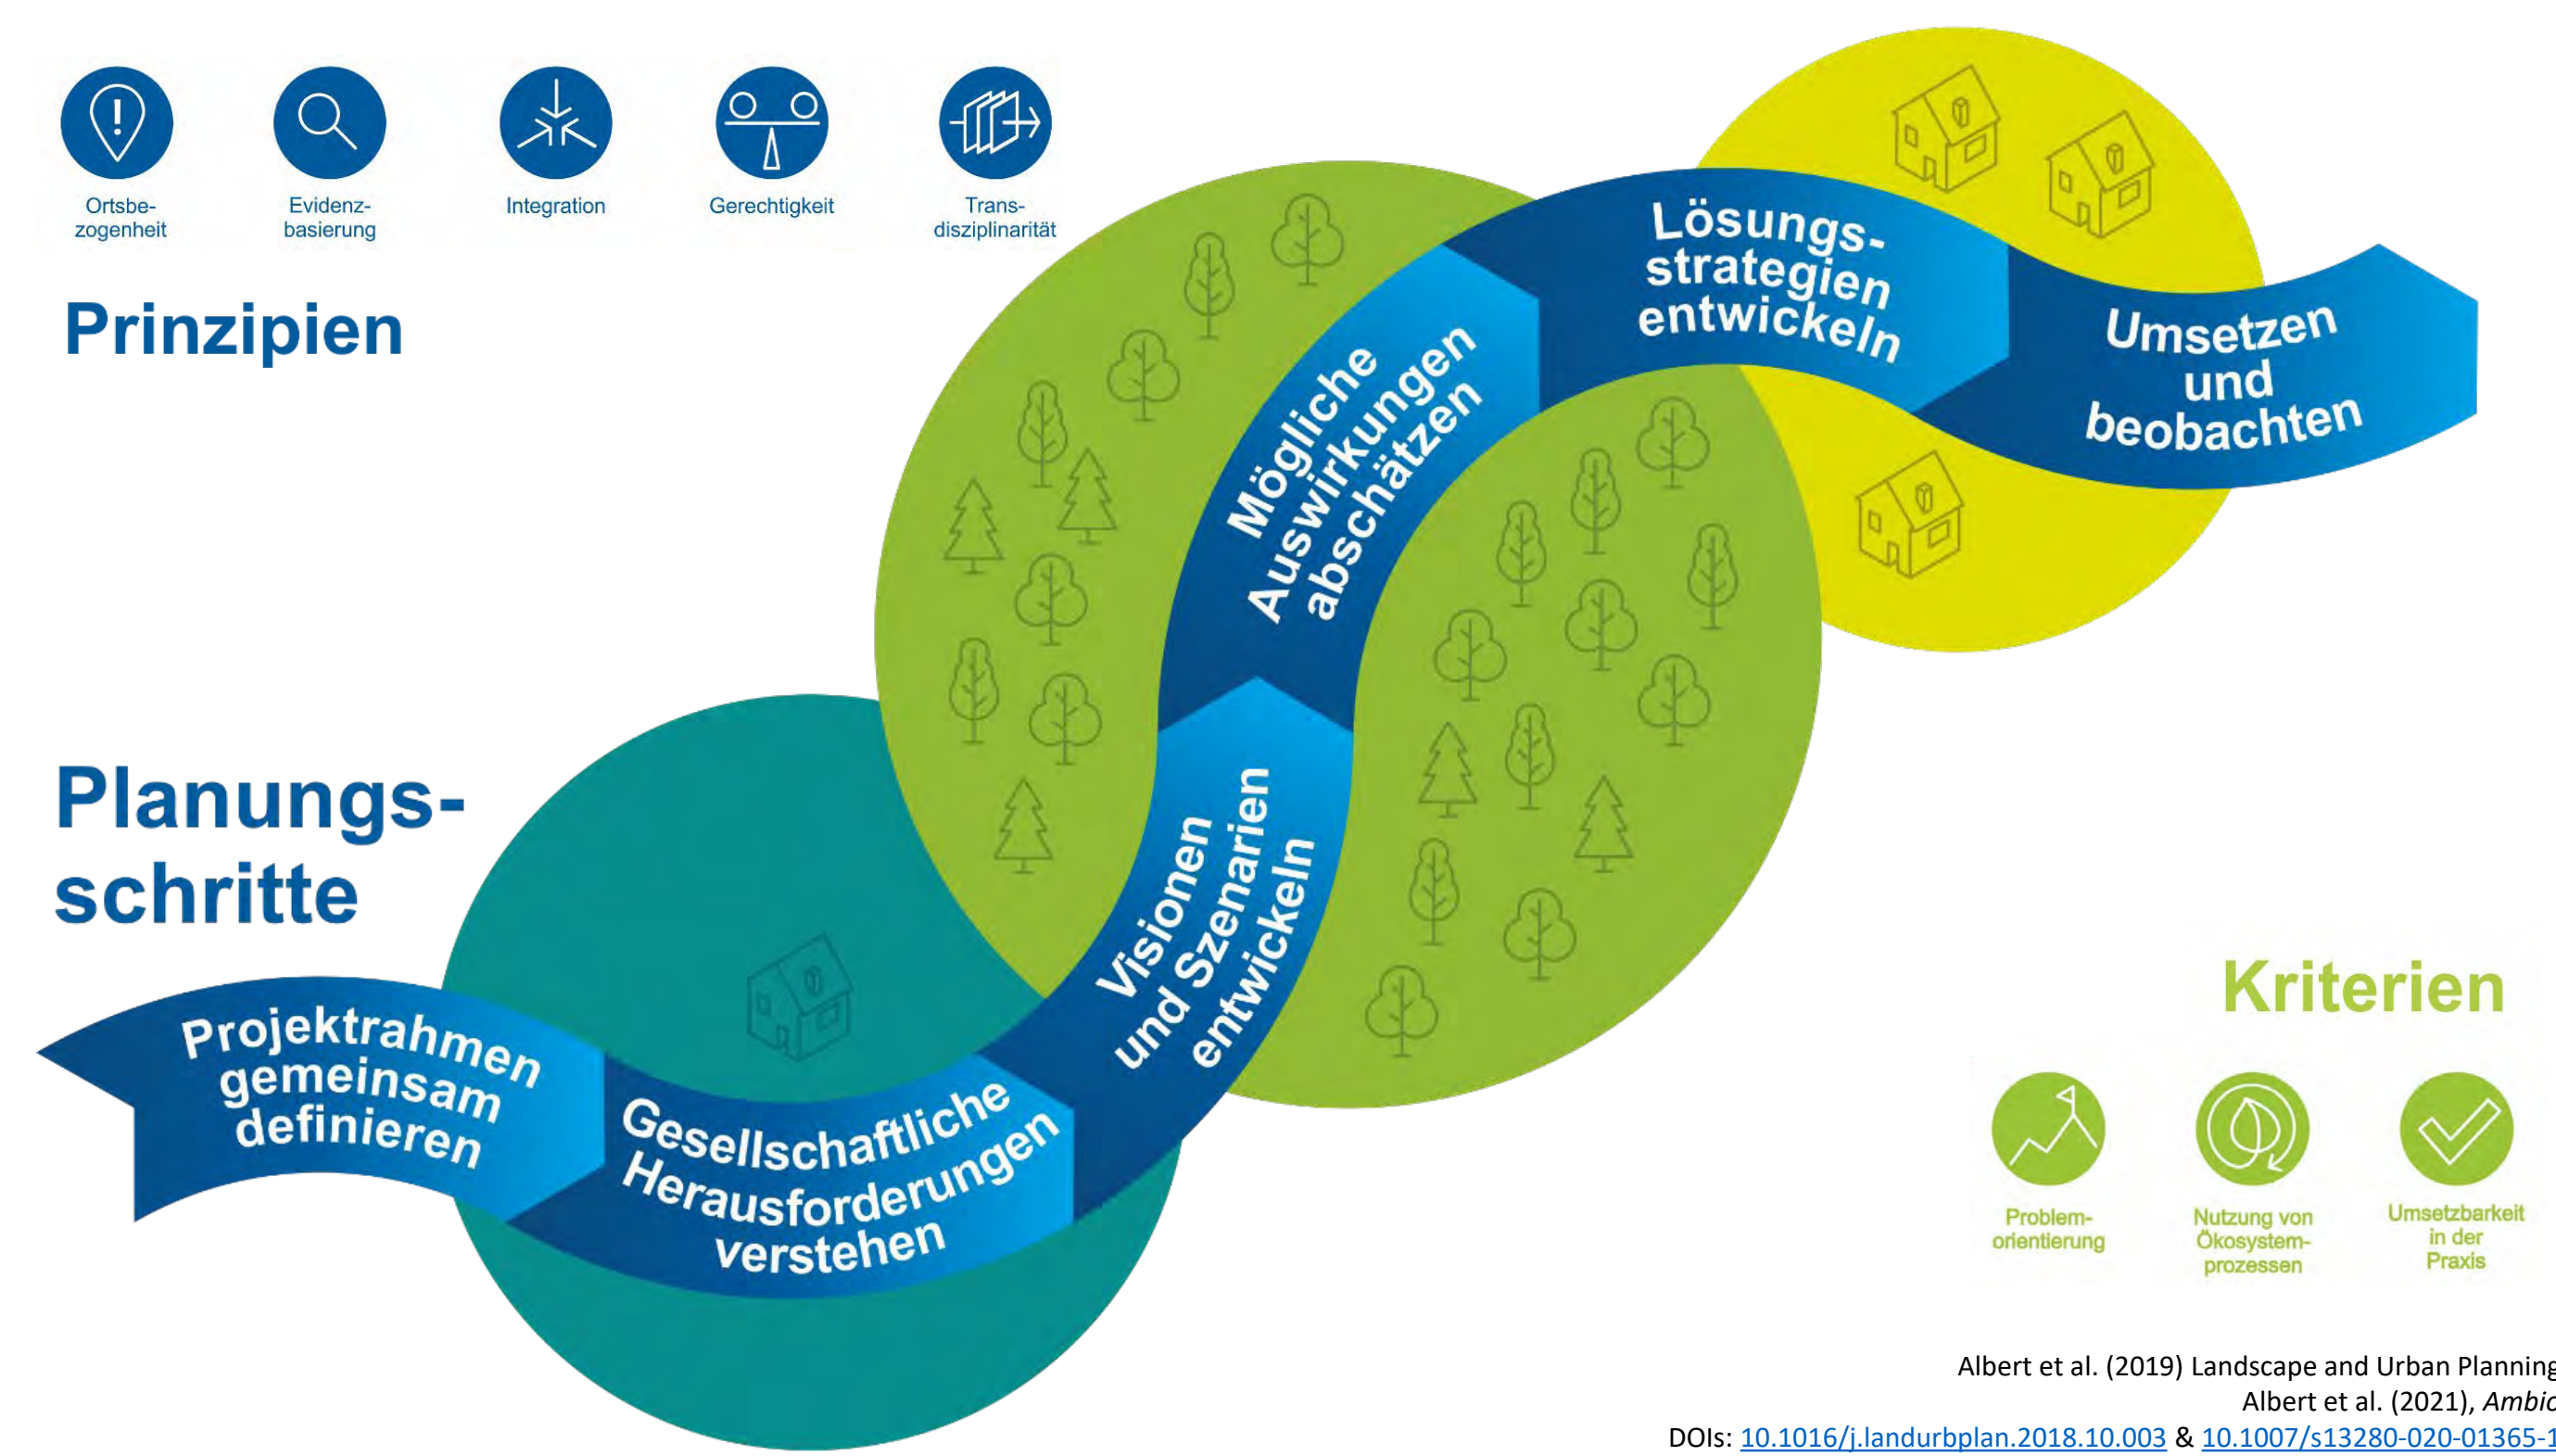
Ortsbezogenheit

Evidenzbasierung

Integration

Gerechtigkeit

Transdisziplinarität

Prinzipien

Planungsschritte

Projektrahmen gemeinsam definieren

Gesellschaftliche Herausforderungen verstehen

Visionen und Szenarien entwickeln

Mögliche Auswirkungen abschätzen

Lösungsstrategien entwickeln

Umsetzen und beobachten

Kriterien

Problemorientierung

Nutzung von Ökosystemprozessen

Umsetzbarkeit in der Praxis

Albert et al. (2019) Landscape and Urban Plannin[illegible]
Albert et al. (2021), *Ambi*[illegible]
DOIs: 10.1016/j.landurbplan.2018.10.003 & 10.1007/s13280-020-01365-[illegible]